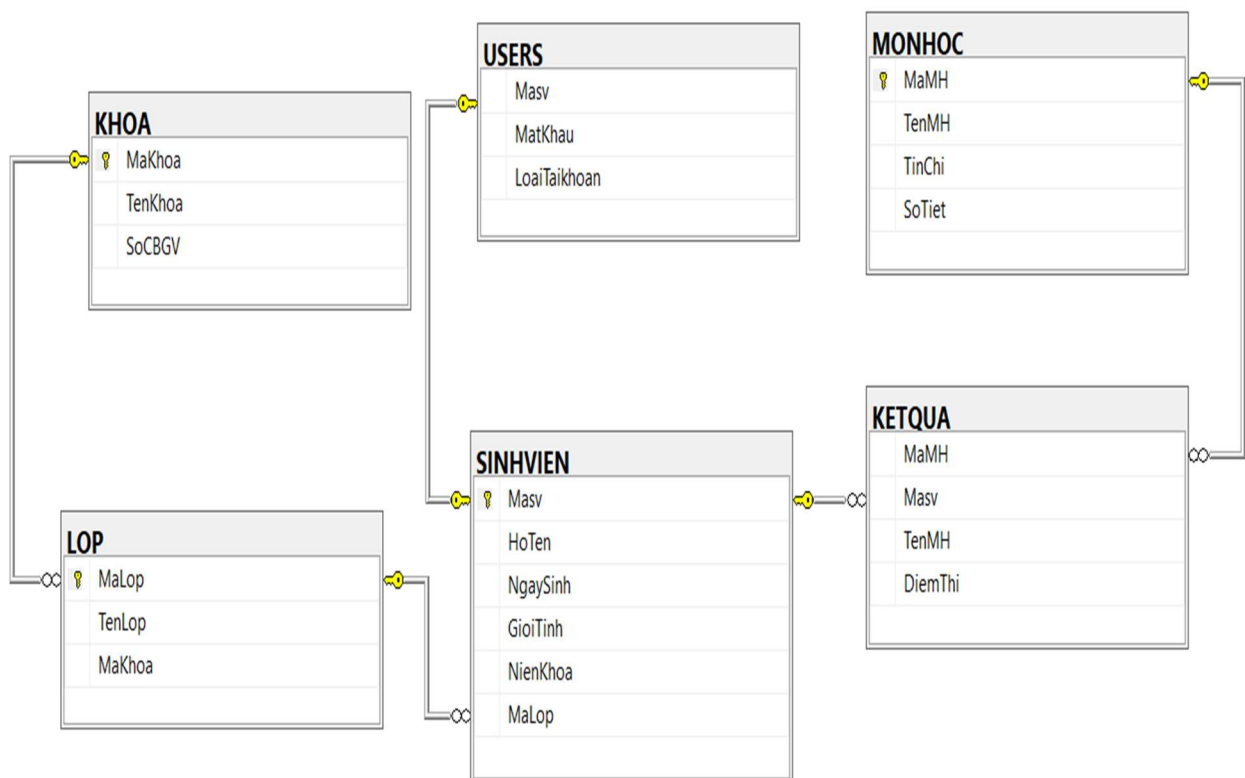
USERS
Masv
MatKhau
LoaiTaikhoan

MONHOC
MaMH
TenMH
TinChi
SoTiet

KHOA
MaKhoa
TenKhoa
SoCBGV

KETQUA
MaMH
Masv
TenMH
DiemThi

SINHVIEN
Masv
HoTen
NgaySinh
GioiTinh
NienKhoa
MaLop

LOP
MaLop
TenLop
MaKhoa